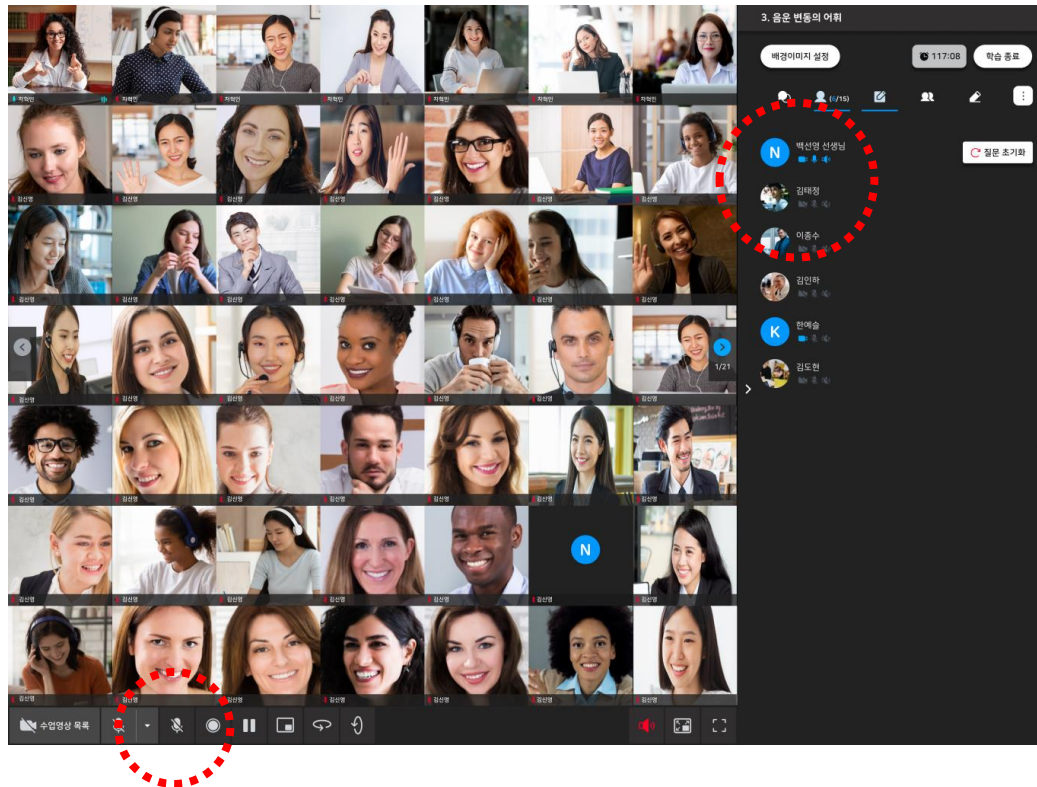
3. 음운 변동의 어휘

배경이미지 설정

117:08

학습 종료

(6/15)

N 백선영 선생님

질문 초기화

김태정

이종수

김민하

K 한예슬

김도현

차혁민 차혁민 차혁민 차혁민 차혁민 차혁민 차혁민

김선영 김선영 김선영 김선영 김선영 김선영 김선영

1/21

N

수업영상 목록